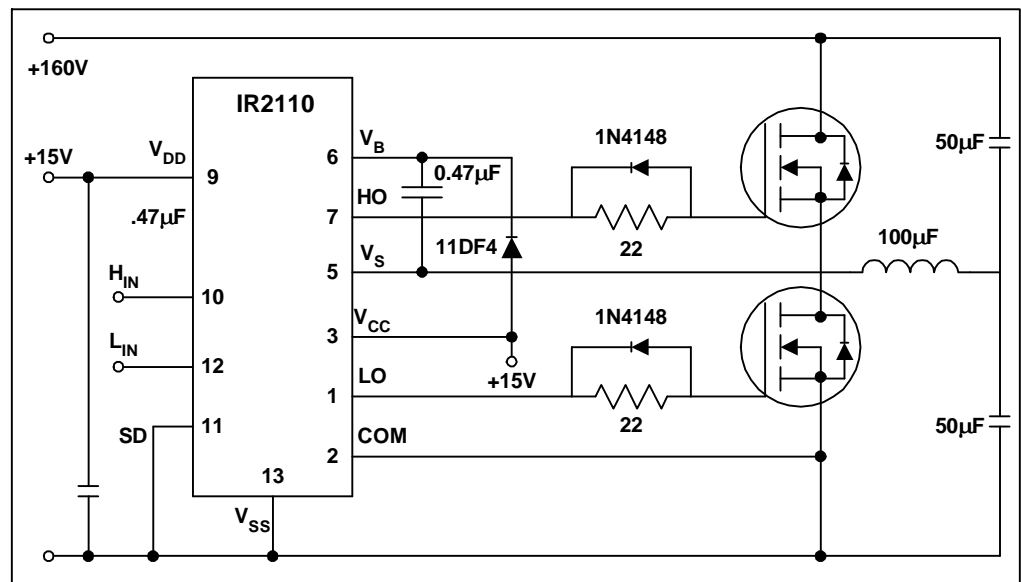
+160V

IR2110

+15V

$V_{DD}$

9

.47μF

$H_{IN}$

10

$L_{IN}$

12

SD

11

13

$V_{SS}$

$V_B$

6

HO

7

$V_S$

5

$V_{CC}$

3

LO

1

COM

2

0.47μF

11DF4

+15V

1N4148

22

1N4148

22

50μF

100μF

50μF